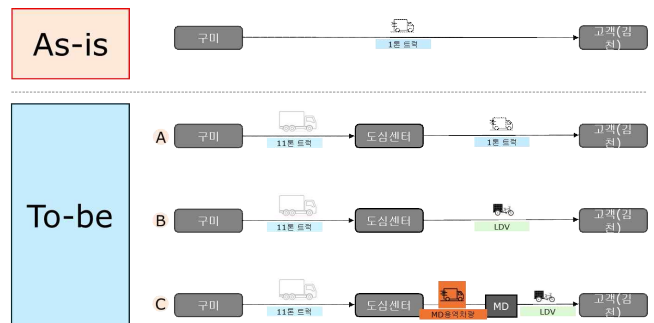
As-is

구미

1톤 트럭

고객(김천)

To-be

A

구미

11톤 트럭

도심센터

1톤 트럭

고객(김천)

B

구미

11톤 트럭

도심센터

LDV

고객(김천)

C

구미

11톤 트럭

도심센터

MD용역차량

MD

LDV

고객(김천)